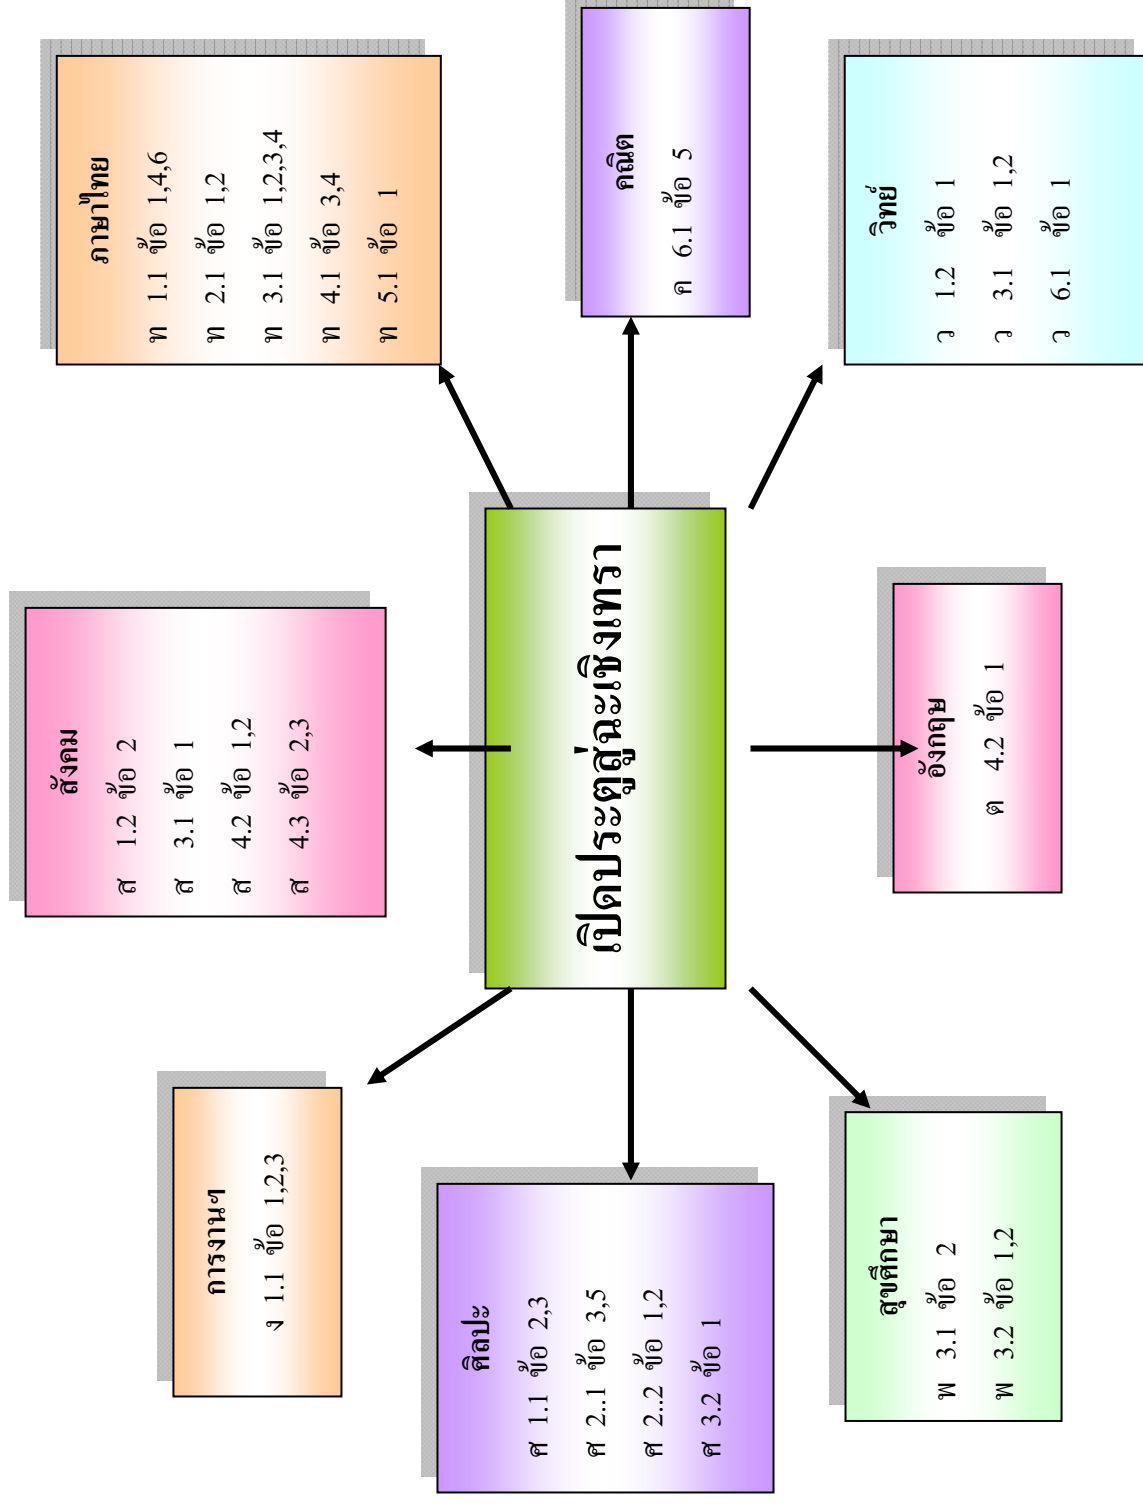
เปิดประตูสู่จะเชิงเทรา

ภาษาไทย
ท 1.1 ข้อ 1,4,6
ท 2.1 ข้อ 1,2
ท 3.1 ข้อ 1,2,3,4
ท 4.1 ข้อ 3,4
ท 5.1 ข้อ 1

คณิต
ค 6.1 ข้อ 5

วิทย์
ว 1.2 ข้อ 1
ว 3.1 ข้อ 1,2
ว 6.1 ข้อ 1

สังคม
ส 1.2 ข้อ 2
ส 3.1 ข้อ 1
ส 4.2 ข้อ 1,2
ส 4.3 ข้อ 2,3

อังกฤษ
ต 4.2 ข้อ 1

การงานฯ
ง 1.1 ข้อ 1,2,3

ศิลปะ
ศ 1.1 ข้อ 2,3
ศ 2..1 ข้อ 3,5
ศ 2..2 ข้อ 1,2
ศ 3.2 ข้อ 1

สุขศึกษา
พ 3.1 ข้อ 2
พ 3.2 ข้อ 1,2